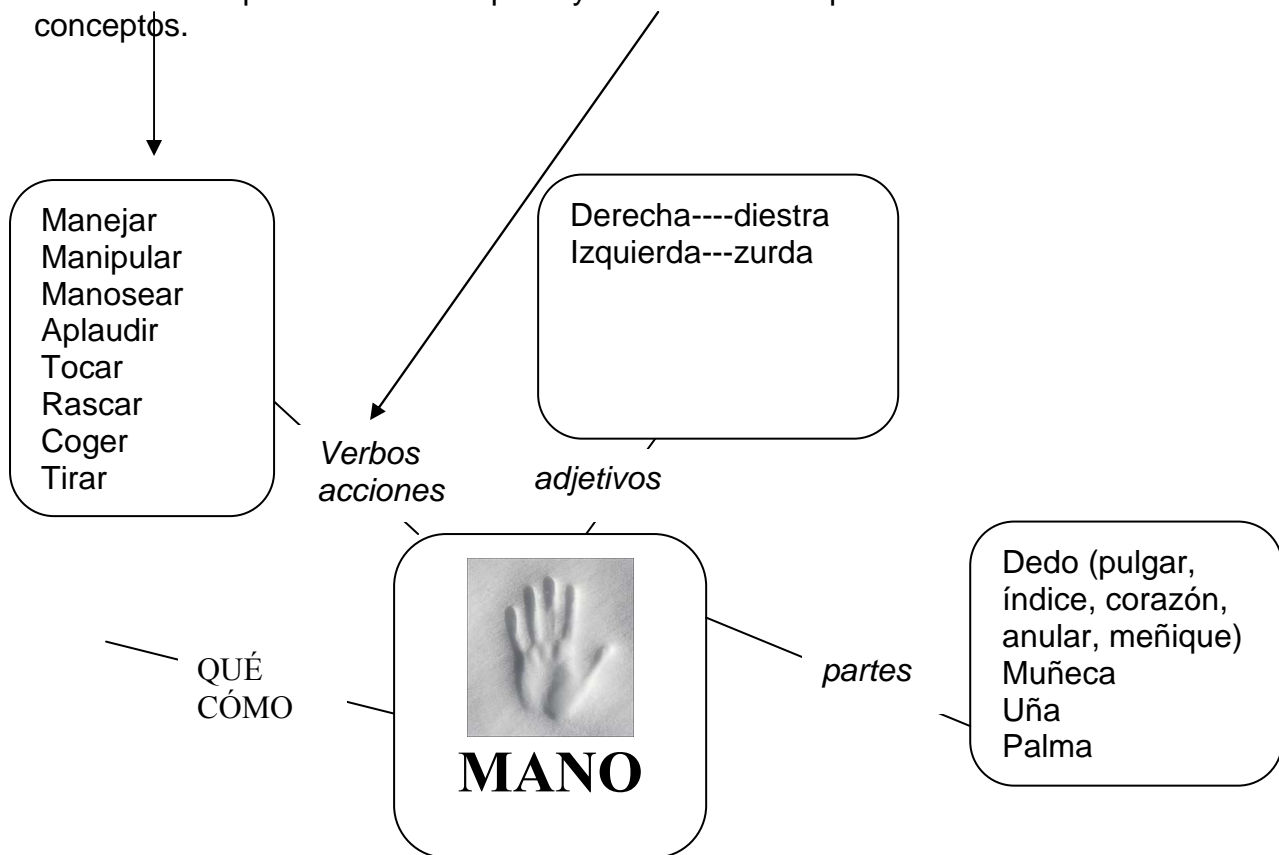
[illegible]
conceptos.

Manejar
Manipular
Manosear
Aplaudir
Tocar
Rascar
Coger
Tirar

Derecha----diestra
Izquierda---zurda

Verbos acciones

adjetivos

MANO

Dedo (pulgar, índice, corazón, anular, meñique)
Muñeca
Uña
Palma

partes

QUÉ
CÓMO